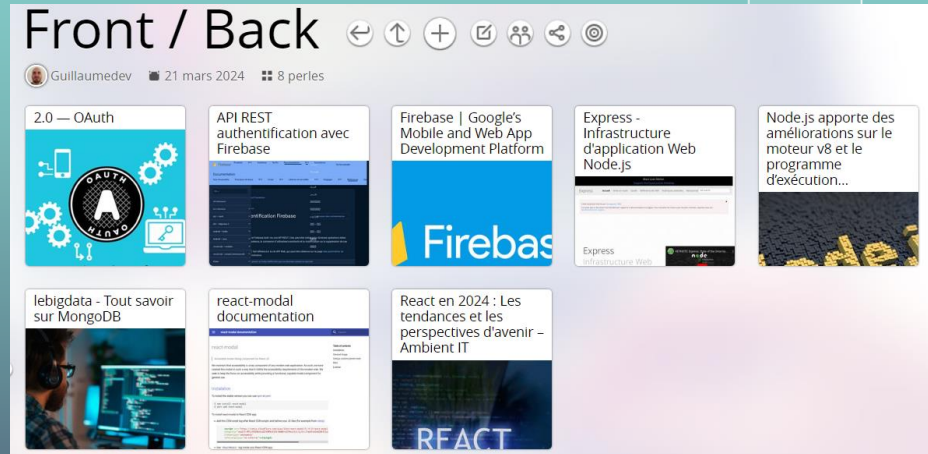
Front / Back

Guillaumedev 21 mars 2024 8 perles

2.0 — OAuth

OAUTH

API REST authentification avec Firebase

Firebase | Google's Mobile and Web App Development Platform

Firebas

Express - Infrastructure d'application Web Node.js

Express Infrastructure Web

Node.js apporte des améliorations sur le moteur v8 et le programme d'exécution...

lebigdata - Tout savoir sur MongoDB

react-modal documentation

React en 2024 : Les tendances et les perspectives d'avenir – Ambient IT

REACT